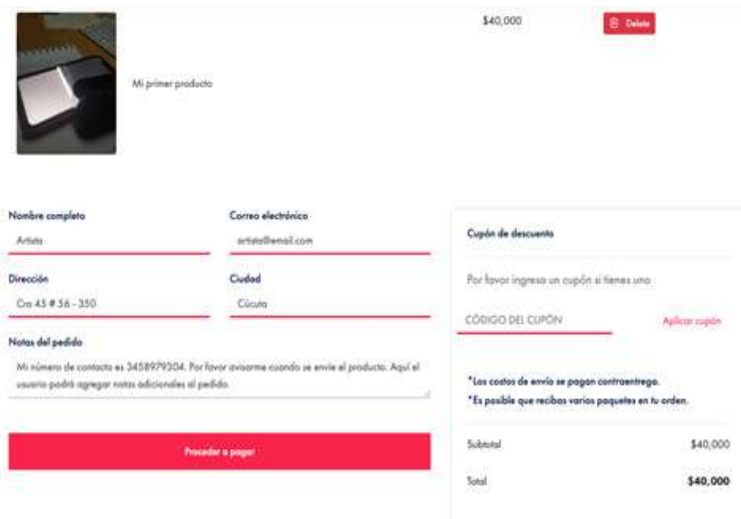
Mi primer producto

$40,000

Delete

Nombre completo
Artista

Correo electrónico
artista@email.com

Dirección
Cra 45 # 56 - 350

Ciudad
Cúcuta

Notas del pedido
Mi número de contacto es 3458979304. Por favor avisarme cuando se envíe el producto. Aquí el usuario podrá agregar notas adicionales al pedido.

Proceder a pagar

Cupón de descuento

Por favor ingresa un cupón si tienes uno

CÓDIGO DEL CUPÓN

Aplicar cupón

*Los costos de envío se pagan contraentrega.
*Es posible que recibas varios paquetes en tu orden.

Subtotal $40,000

Total $40,000